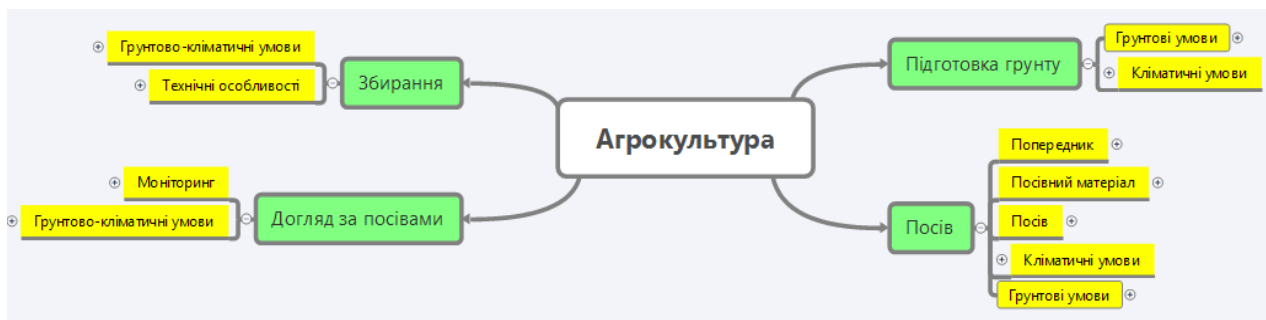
Агрокультура

Підготовка грунту
Грунтові умови
Кліматичні умови

Посів
Попередник
Посівний матеріал
Посів
Кліматичні умови
Грунтові умови

Збирання
Грунтово-кліматичні умови
Технічні особливості

Догляд за посівами
Моніторинг
Грунтово-кліматичні умови